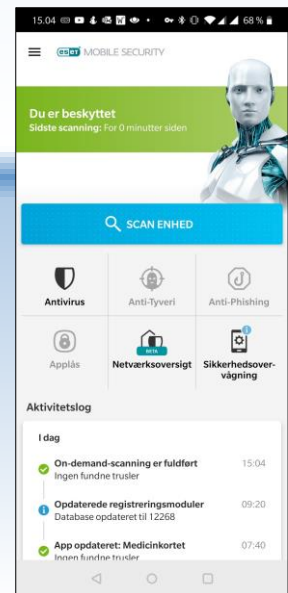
15.04 68 %

ESET MOBILE SECURITY

Du er beskyttet
Sidste scanning: For 0 minutter siden

SCAN ENHED

Antivirus
Anti-Tyveri
Anti-Phishing
Applås
Netværksoversigt
Sikkerhedsovervågning

Aktivitetslog

I dag

On-demand-scanning er fuldført
Ingen fundne trusler
15:04

Opdaterede registreringsmoduler
Database opdateret til 12268
09:20

App opdateret: Medicinkortet
Ingen fundne trusler
07:40